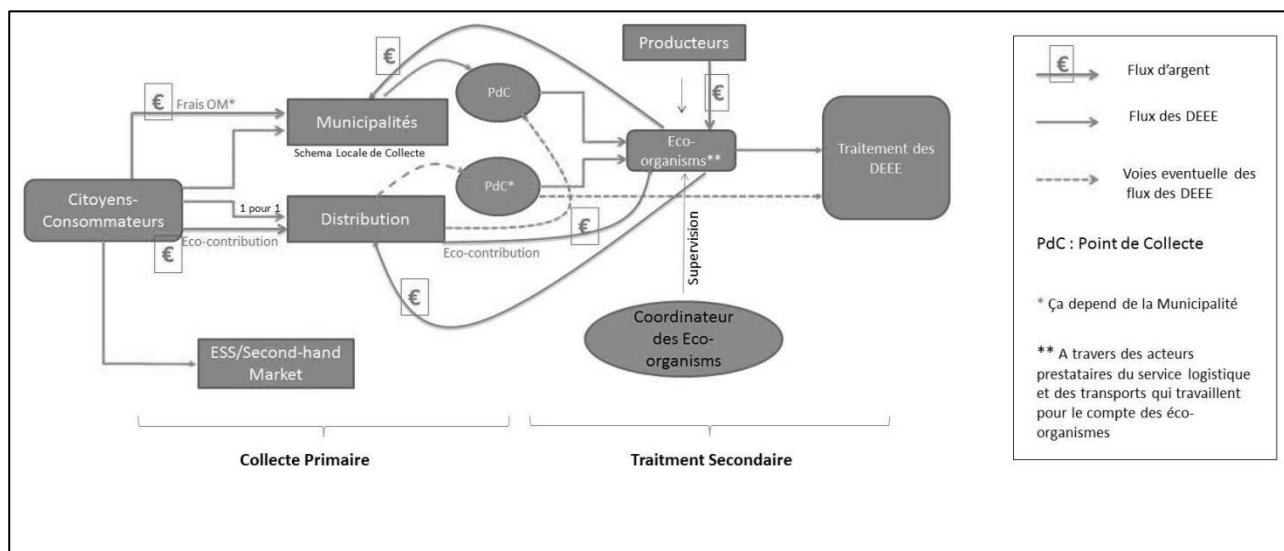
€

Frais OM*

€

Municipalités

Schema Locale de Collecte

PdC

Producteurs

€

Eco-organisms**

Traitement des DEEE

Citoyens-Consommateurs

PdC*

1 pour 1

Distribution

Eco-contribution

€

€

Eco-contribution

Supervision

€

Coordinateur des Eco-organisms

ESS/Second-hand Market

Collecte Primaire

Traitment Secondaire

€ Flux d'argent

Flux des DEEE

Voies eventuelle des flux des DEEE

PdC : Point de Collecte

* Ça depend de la Municipalité

** A travers des acteurs prestataires du service logistique et des transports qui travaillent pour le compte des éco-organismes